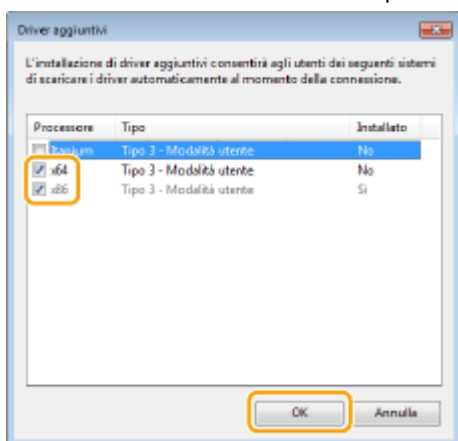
Driver aggiuntivi

L'installazione di driver aggiuntivi consentirà agli utenti dei seguenti sistemi di scaricare i driver automaticamente al momento della connessione.

| Processore | Tipo | Installato |
|---|---|---|
| Itanium | Tipo 3 - Modalità utente | No |
| x64 | Tipo 3 - Modalità utente | No |
| x86 | Tipo 3 - Modalità utente | Sì |

OK
Annulla